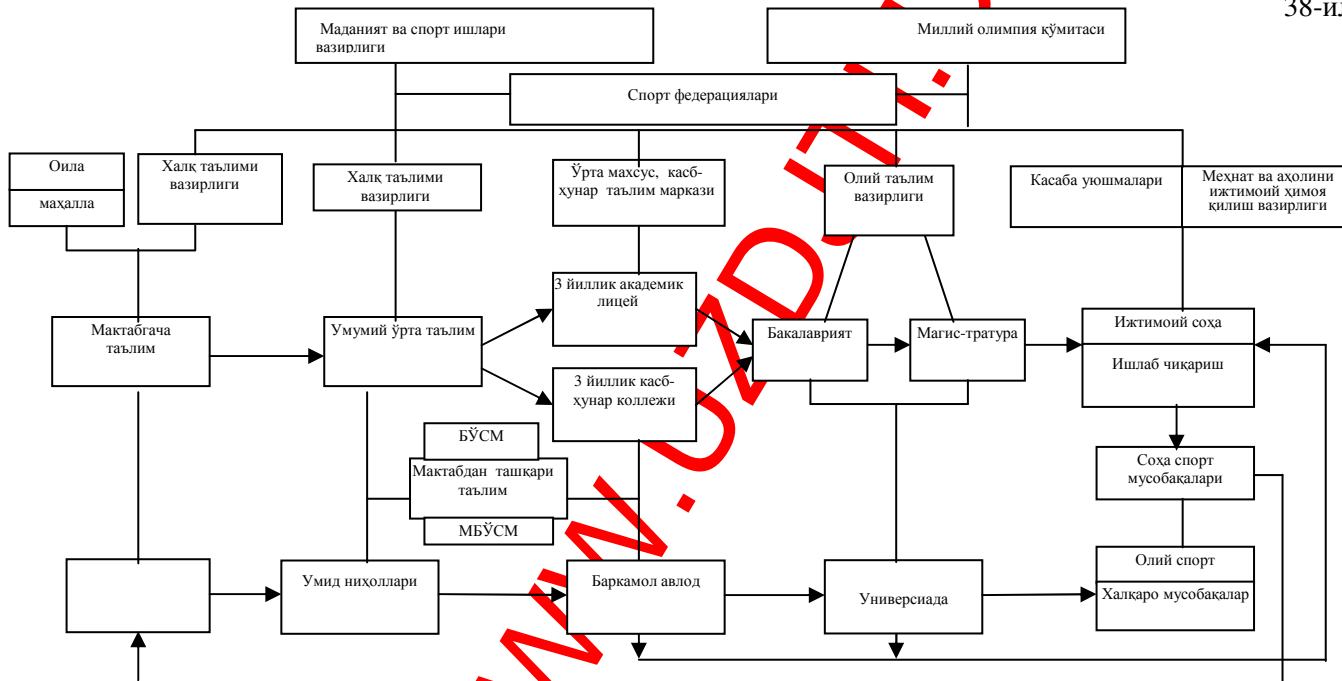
38-и

Маданият ва спорт ишлари вазирлиги

Миллий олимпия қўмитаси

Спорт федерациялари

Оила

маҳалла

Халқ таълими вазирлиги

Халқ таълими вазирлиги

Ўрта махсус, касб-ҳунар таълим маркази

Олий таълим вазирлиги

Касаба уюшмалари

Меҳнат ва аҳолини ижтимоий ҳимоя қилиш вазирлиги

3 йиллик академик лицей

Мактабгача таълим

Умумий ўрта таълим

Бакалавриат

Магис-тратура

Ижтимоий соҳа

Ишлаб чиқариш

3 йиллик касб-ҳунар коллежи

БЎСМ

Мактабдан ташқари таълим

МБЎСМ

Соҳа спорт мусобақалари

Олий спорт

Умид ниҳоллари

Баркамол авлод

Универсиада

Халқаро мусобақалар

WWW.UZDIL.